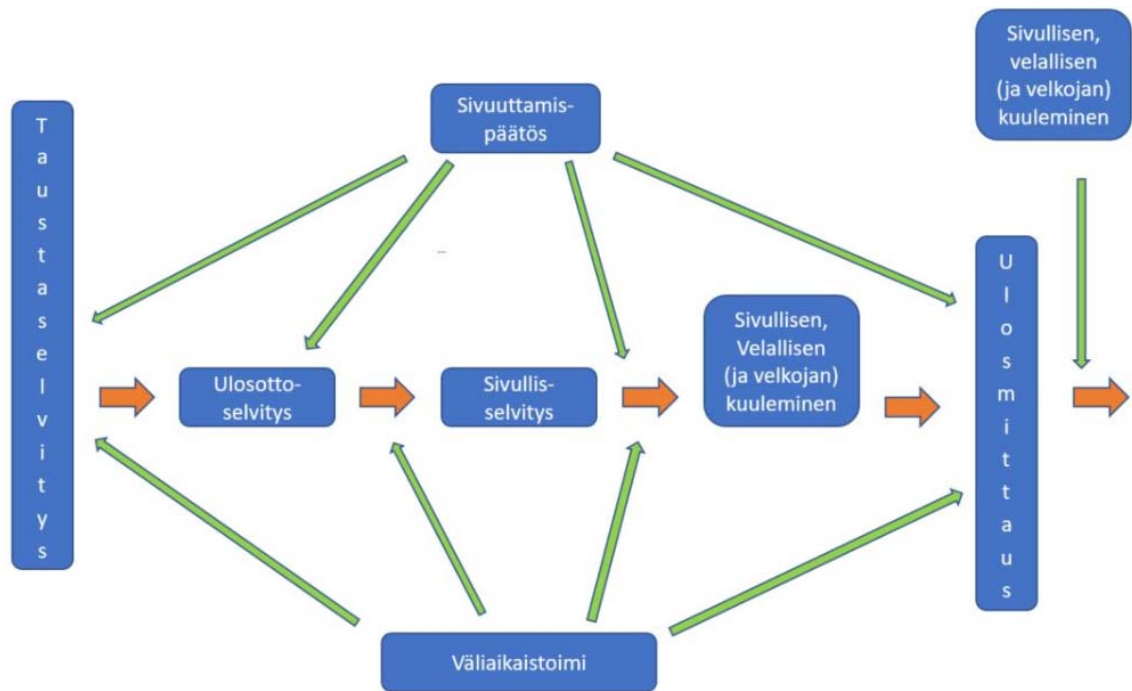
Sivullisen, velallisen (ja velkojan) kuuleminen

Sivuuttamis-päätös

Taustaselvitys

Ulosotto-selvitys

Sivullis-selvitys

Sivullisen, Velallisen (ja velkojan) kuuleminen

Ulosmittaus

Väliaikaistoimi